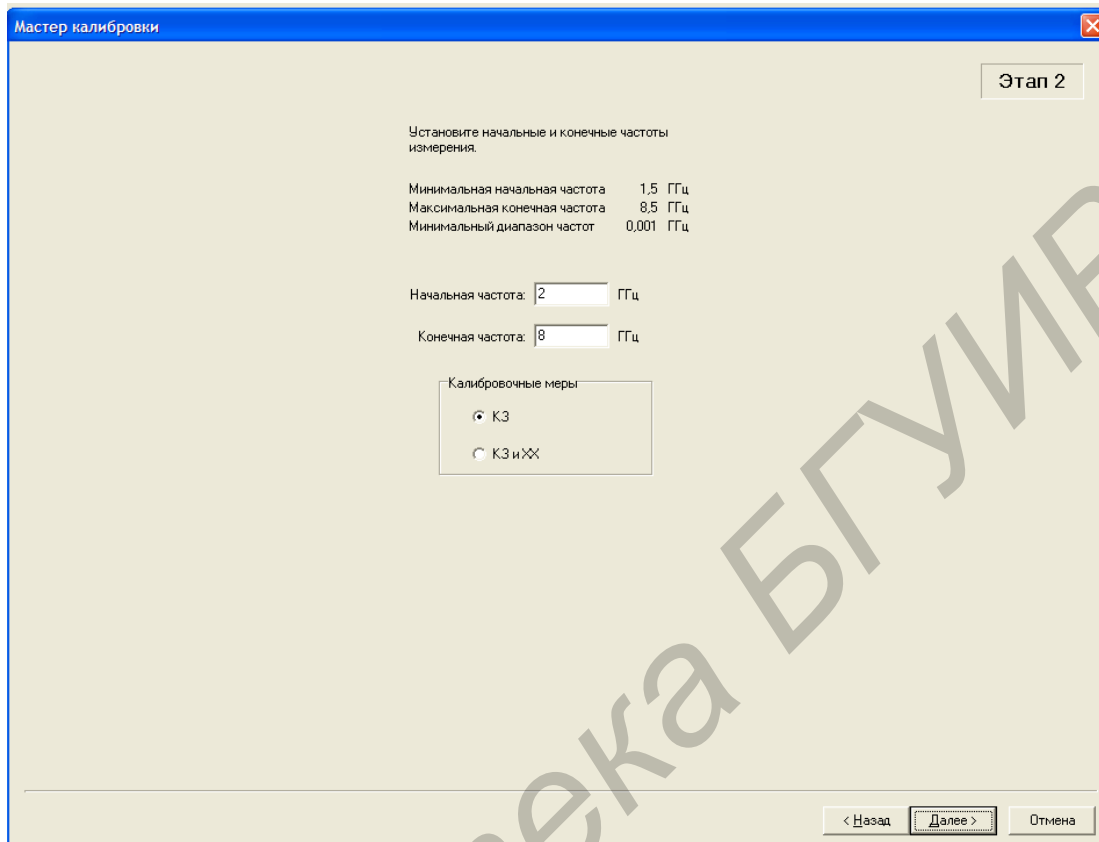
Мастер калибровки

Этап 2

Установите начальные и конечные частоты измерения.

Минимальная начальная частота 1,5 ГГц
Максимальная конечная частота 8,5 ГГц
Минимальный диапазон частот 0,001 ГГц

Начальная частота: 2 ГГц

Конечная частота: 8 ГГц

Калибровочные меры

КЗ

КЗ и ХХ

< Назад
Далее >
Отмена

ека БГУИР